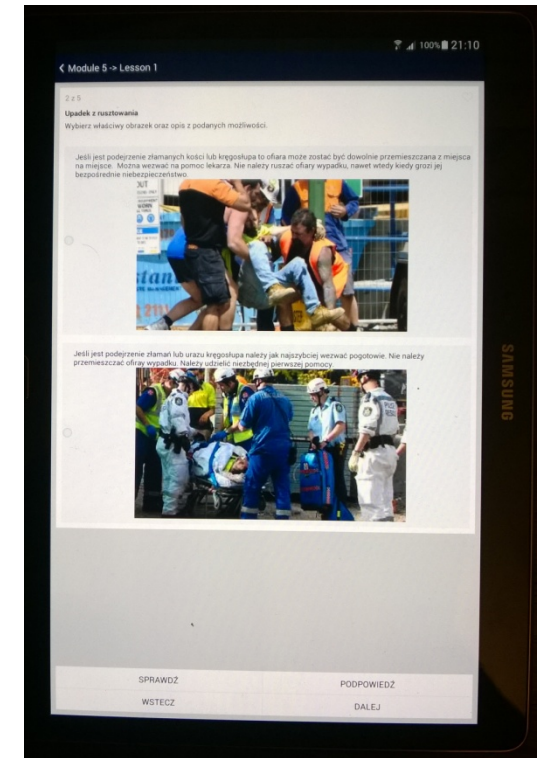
100% 21:10

Module 5 -> Lesson 1

2 z 5

Upadek z rusztowania

Wybierz właściwy obrazek oraz opis z podanych możliwości.

Jeśli jest podejrzenie złamanych kości lub kręgosłupa to ofiara może zostać być dowolnie przemieszczana z miejsca na miejsce. Można wezwać na pomoc lekarza. Nie należy ruszać ofiary wypadku, nawet wtedy kiedy grozi jej bezpośrednie niebezpieczeństwo.

Jeśli jest podejrzenie złamań lub urazu kręgosłupa należy jak najszybciej wezwać pogotowie. Nie należy przemieszczać ofiary wypadku. Należy udzielić niezbędnej pierwszej pomocy.

SPRAWDŹ

PODPOWIEDŹ

WSTECZ

DALEJ

SAMSUNG